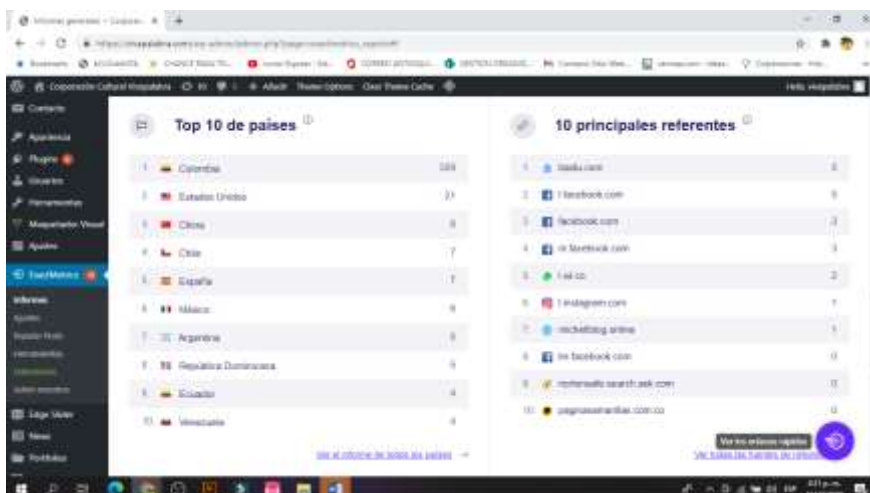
Top 10 de países

| | | |
|---|---|---|
| 1 | Colombia | 120 |
| 2 | Estados Unidos | 21 |
| 3 | China | 8 |
| 4 | Chile | 7 |
| 5 | España | 7 |
| 6 | México | 6 |
| 7 | Argentina | 5 |
| 8 | República Dominicana | 5 |
| 9 | Ecuador | 4 |
| 10 | Venezuela | 4 |

Ver el informe de todos los países →

10 principales referentes

| | | |
|---|---|---|
| 1 | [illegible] | 3 |
| 2 | l.facebook.com | 3 |
| 3 | facebook.com | 2 |
| 4 | m.facebook.com | 3 |
| 5 | t.co | 2 |
| 6 | l.instagram.com | 1 |
| 7 | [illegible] | 1 |
| 8 | lm.facebook.com | 0 |
| 9 | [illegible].search.ask.com | 0 |
| 10 | paginasamarillas.com.co | 0 |

Ver los enlaces rápidos
Ver todas las fuentes de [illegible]

Comentarios
Apariencia
Plugins
Usuarios
Herramientas
Ajustes
Informes
Ajustes
Hola, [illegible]